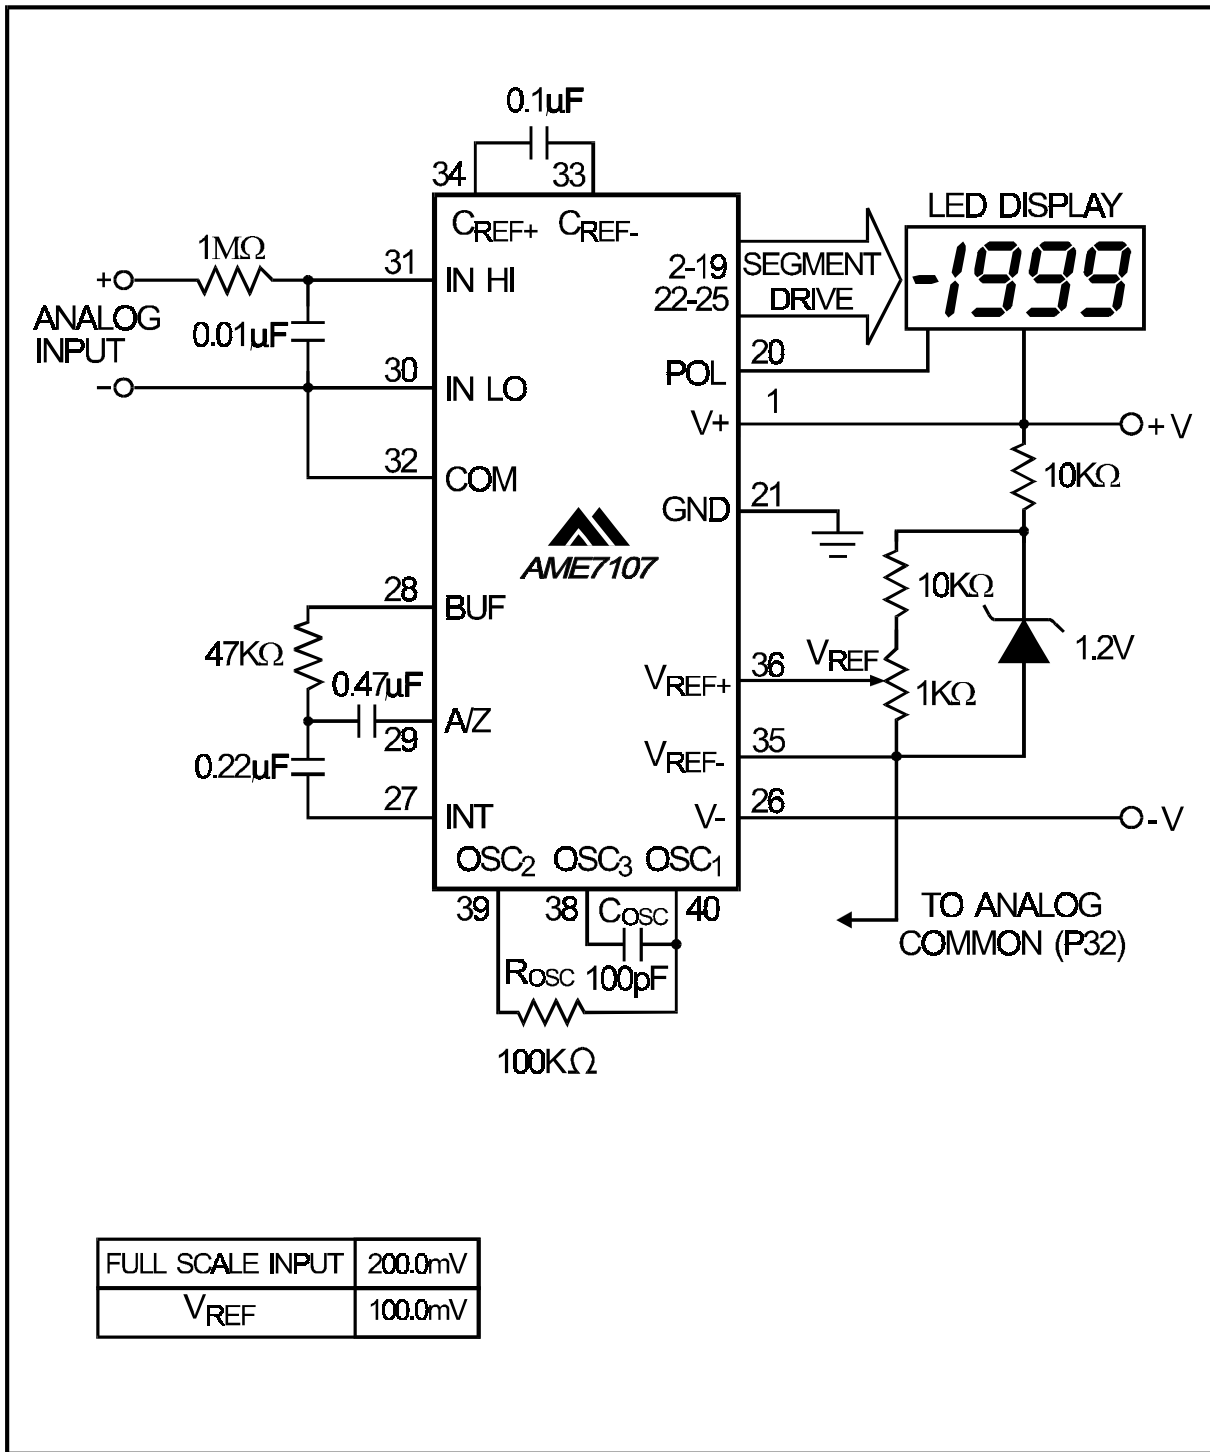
0.1uF

34 33

$C_{REF+}$ $C_{REF-}$

LED DISPLAY

-1999

1MΩ

+O

31 IN HI

2-19 22-25

SEGMENT DRIVE

ANALOG INPUT

0.01uF

-O

30 IN LO

20 POL

1 V+

O+V

32 COM

10KΩ

GND 21

AME7107

28 BUF

10KΩ

47KΩ

0.47uF

1.2V

$V_{REF+}$ 36

$V_{REF}$

1KΩ

29 A/Z

0.22uF

$V_{REF-}$ 35

27 INT

V- 26

O-V

$OSC_2$ $OSC_3$ $OSC_1$

39 38 40

$C_{OSC}$

100pF

$R_{OSC}$

100KΩ

TO ANALOG COMMON (P32)

| FULL SCALE INPUT | 200.0mV |
|---|---|
| $V_{REF}$ | 100.0mV |